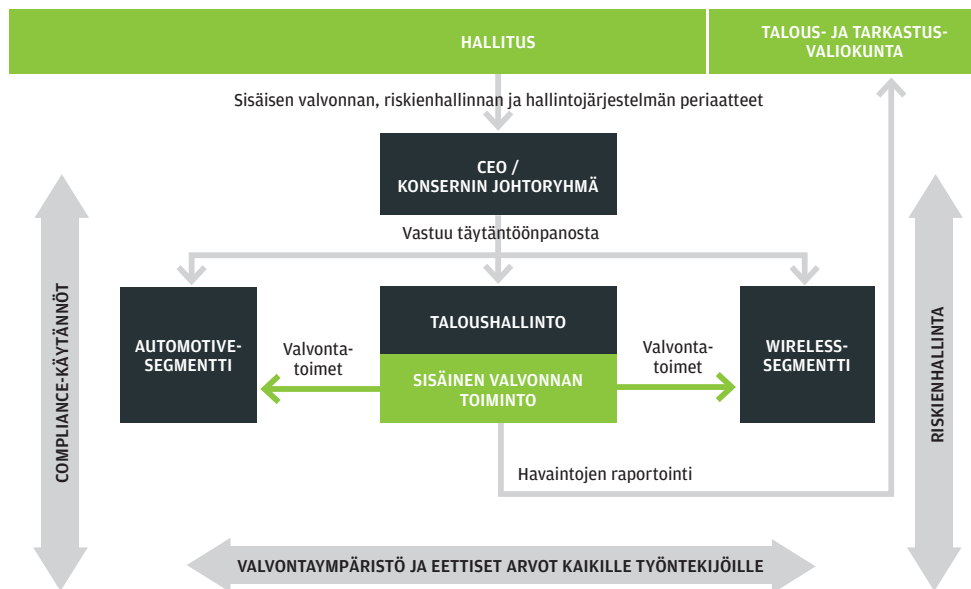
HALLITUS

TALOUS- JA TARKASTUSVALIOKUNTA

Sisäisen valvonnan, riskienhallinnan ja hallintojärjestelmän periaatteet

CEO / KONSERNIN JOHTORYHMÄ

Vastuu täytäntöönpanosta

COMPLIANCE-KÄYTÄNNÖT

AUTOMOTIVE-SEGMENTTI

Valvontatoimet

TALOUSHALLINTO

SISÄINEN VALVONNAN TOIMINTO

Valvontatoimet

WIRELESS-SEGMENTTI

RISKIENHALLINTA

Havaintojen raportointi

VALVONTAYMPÄRISTÖ JA EETTISET ARVOT KAIKILLE TYÖNTEKIJÖILLE